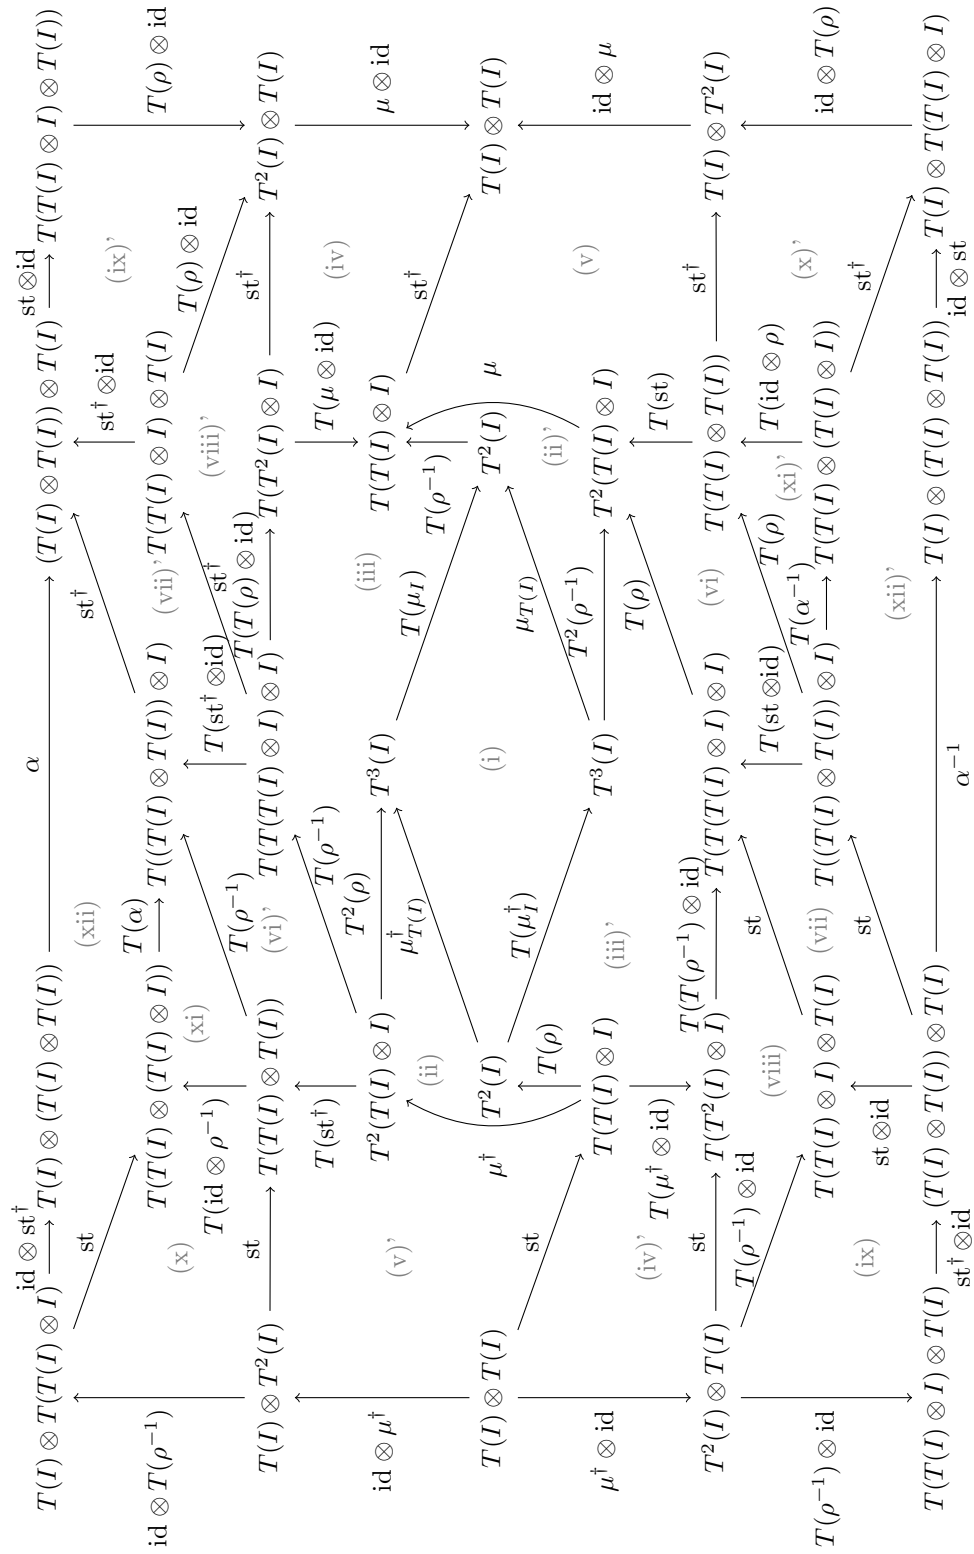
$T(I) \otimes T(T(I) \otimes I) \xrightarrow{\mathrm{id} \otimes \mathrm{st}^\dagger} T(I) \otimes (T(I) \otimes T(I))$ $\alpha$ $(T(I) \otimes T(I)) \otimes T(I) \xrightarrow{\mathrm{st} \otimes \mathrm{id}} T(T(I) \otimes I) \otimes T(I))$

$\mathrm{id} \otimes T(\rho^{-1})$ st (x) $T(\mathrm{id} \otimes \rho^{-1})$ (xi) $T(\alpha)$ (xii) $\mathrm{st}^\dagger$ $\mathrm{st}^\dagger \otimes \mathrm{id}$ (ix)' $T(\rho) \otimes \mathrm{id}$

$T(I) \otimes T^2(I)$ st $T(T(I) \otimes T(I))$ $T((T(I) \otimes (T(I) \otimes I))$ $T((T(I) \otimes T(I)) \otimes I)$ (vii)' $T(T(I) \otimes I) \otimes T(I)$ $T(\rho) \otimes \mathrm{id}$ $T^2(I) \otimes T(I)$

$\mathrm{id} \otimes \mu^\dagger$ (v)' $T(\mathrm{st}^\dagger)$ $T(\rho^{-1})$ (vi)' $T(\mathrm{st}^\dagger \otimes \mathrm{id})$ $\mathrm{st}^\dagger$ (viii)' $\mathrm{st}^\dagger$ (iv) $\mu \otimes \mathrm{id}$

$T(I) \otimes T(I)$ $T^2(T(I) \otimes I)$ $T^2(\rho)$ $T(T(T(I) \otimes I) \otimes I)$ $T(T(\rho) \otimes \mathrm{id})$ $T(T^2(I) \otimes I)$ $T(\mu \otimes \mathrm{id})$ $T(I) \otimes T(I)$

st $\mu^\dagger$ (ii) $T^2(I)$ $\mu^\dagger_{T(I)}$ $T^3(I)$ (iii) $T(\mu_I)$ $T(T(I) \otimes I)$ $\mathrm{st}^\dagger$ $\mu$

$T(\rho)$ $T(\mu_I^\dagger)$ (i) $\mu_{T(I)}$ $T(\rho^{-1})$ $T^2(I)$ (ii)' (v)

$\mu^\dagger \otimes \mathrm{id}$ (iv)' $T(T(I) \otimes I)$ $T(\mu^\dagger \otimes \mathrm{id})$ (iii)' $T^3(I)$ $T^2(\rho^{-1})$ $T^2(T(I) \otimes I)$ $T(\mathrm{st})$ $\mathrm{id} \otimes \mu$

$T^2(I) \otimes T(I)$ st $T(T^2(I) \otimes I)$ $T(T(\rho^{-1}) \otimes \mathrm{id})$ $T(T(T(I) \otimes I) \otimes I)$ $T(\rho)$ $T(T(I) \otimes T(I))$ $\mathrm{st}^\dagger$ $T(I) \otimes T^2(I)$

$T(\rho^{-1}) \otimes \mathrm{id}$ $T(\rho^{-1}) \otimes \mathrm{id}$ (viii) st $T(\mathrm{st} \otimes \mathrm{id})$ (vi) $T(\mathrm{id} \otimes \rho)$ (x)'

(ix) $T(T(I) \otimes I) \otimes T(I)$ (vii) $T((T(I) \otimes T(I)) \otimes I)$ $T(\alpha^{-1})$ $T(\rho)$ (xi)' $T(T(I) \otimes (T(I) \otimes I))$ $\mathrm{st}^\dagger$ $\mathrm{id} \otimes T(\rho)$

$\mathrm{st} \otimes \mathrm{id}$ st (xii)'

$T(T(I) \otimes I) \otimes T(I) \xrightarrow[\mathrm{st}^\dagger \otimes \mathrm{id}]{} (T(I) \otimes T(I)) \otimes T(I)$ $\alpha^{-1}$ $T(I) \otimes (T(I) \otimes T(I)) \xrightarrow[\mathrm{id} \otimes \mathrm{st}]{} T(I) \otimes T(T(I) \otimes I)$